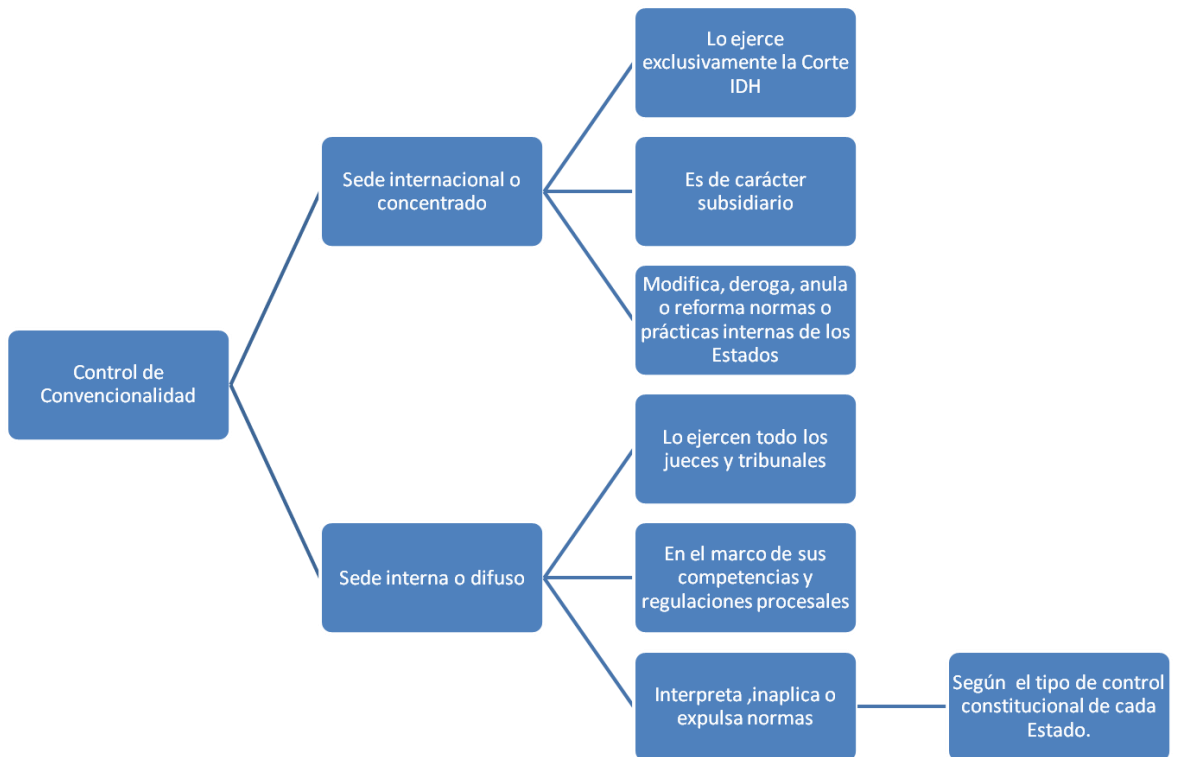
Control de Convencionalidad

Sede internacional o concentrado

Lo ejerce exclusivamente la Corte IDH

Es de carácter subsidiario

Modifica, deroga, anula o reforma normas o prácticas internas de los Estados

Sede interna o difuso

Lo ejercen todo los jueces y tribunales

En el marco de sus competencias y regulaciones procesales

Interpreta ,inaplica o expulsa normas

Según  el tipo de control constitucional de cada Estado.